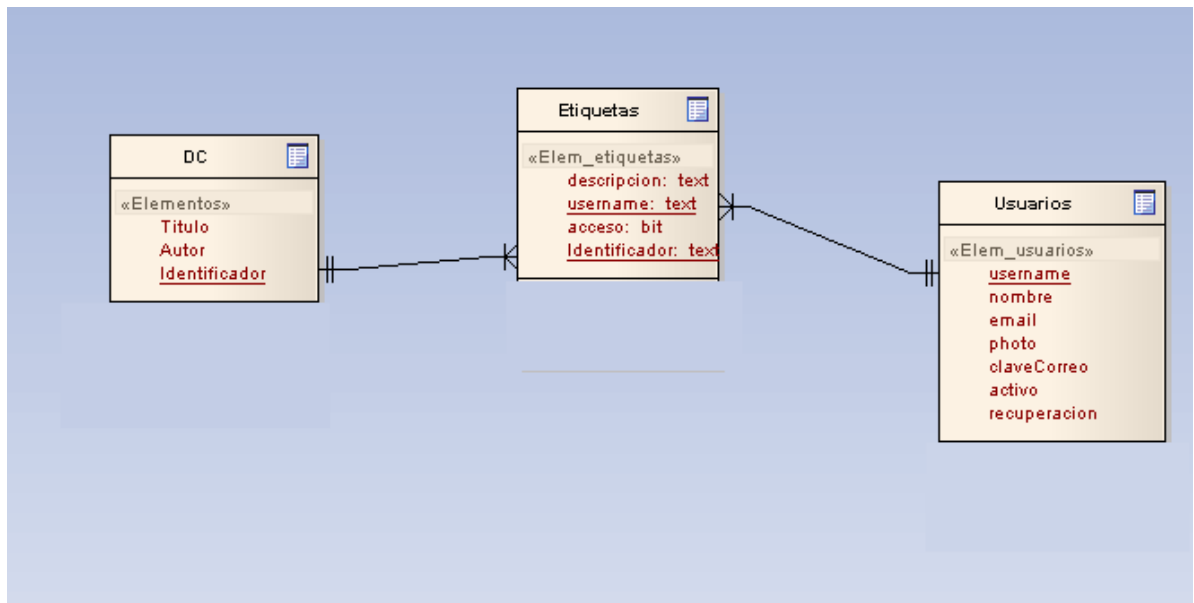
DC

«Elementos»
Titulo
Autor
Identificador

Etiquetas

«Elem_etiquetas»
descripcion: text
username: text
acceso: bit
Identificador: text

Usuarios

«Elem_usuarios»
username
nombre
email
photo
claveCorreo
activo
recuperacion